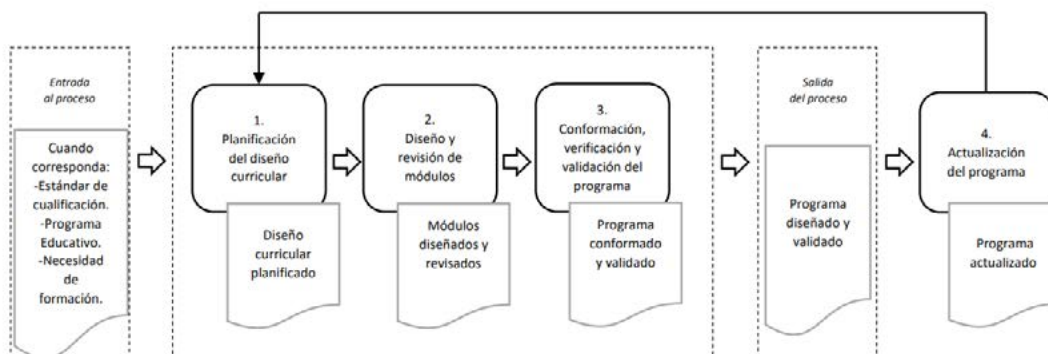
Entrada al proceso

Cuando corresponda:
-Estándar de cualificación.
-Programa Educativo.
-Necesidad de formación.

1.
Planificación del diseño curricular

Diseño curricular planificado

2.
Diseño y revisión de módulos

Módulos diseñados y revisados

3.
Conformación, verificación y validación del programa

Programa conformado y validado

Salida del proceso

Programa diseñado y validado

4.
Actualización del programa

Programa actualizado